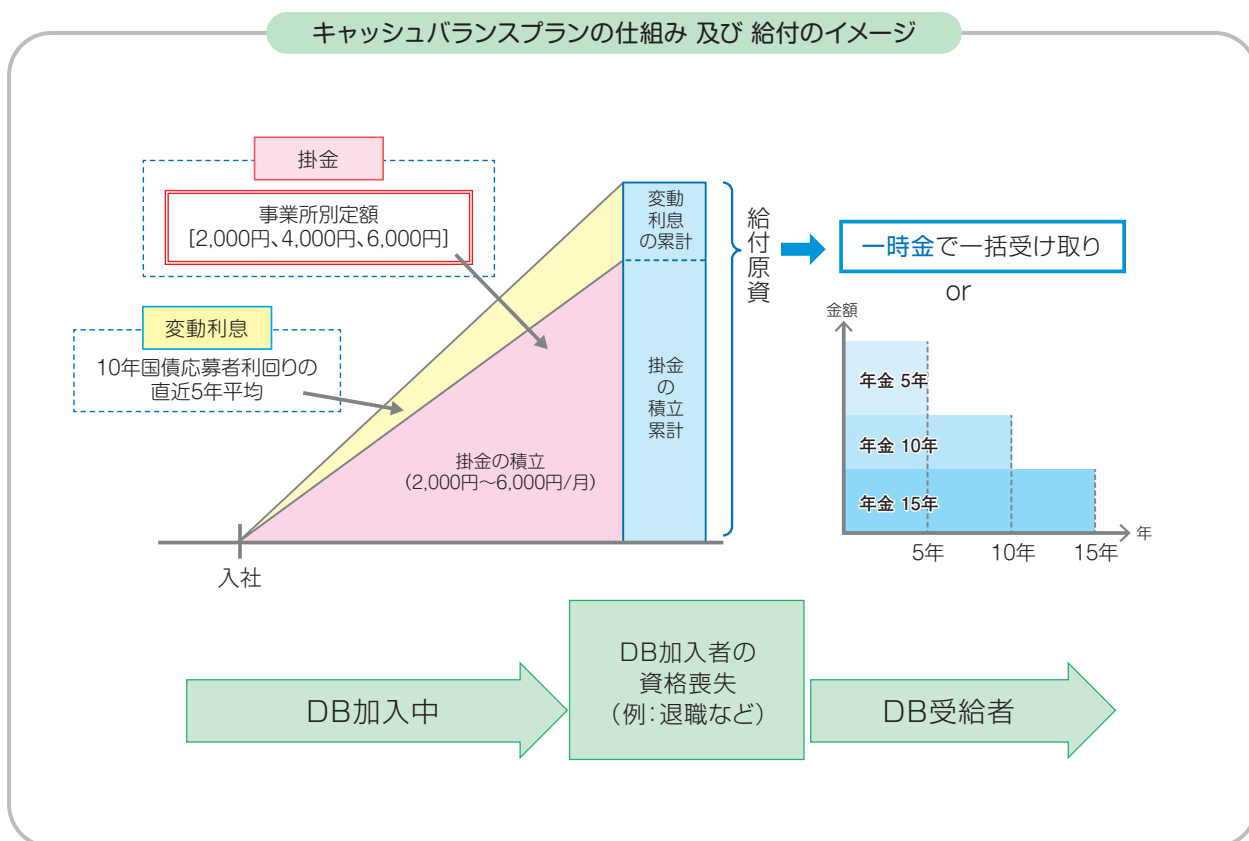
キャッシュバランスプランの仕組み 及び 給付のイメージ

掛金

事業所別定額
[2,000円、4,000円、6,000円]

変動利息

10年国債応募者利回りの直近5年平均

変動利息の累計

掛金の積立累計

給付原資

掛金の積立
(2,000円~6,000円/月)

入社

一時金で一括受け取り

or

金額

年金 5年

年金 10年

年金 15年

年

5年 10年 15年

DB加入中

DB加入者の資格喪失
(例:退職など)

DB受給者